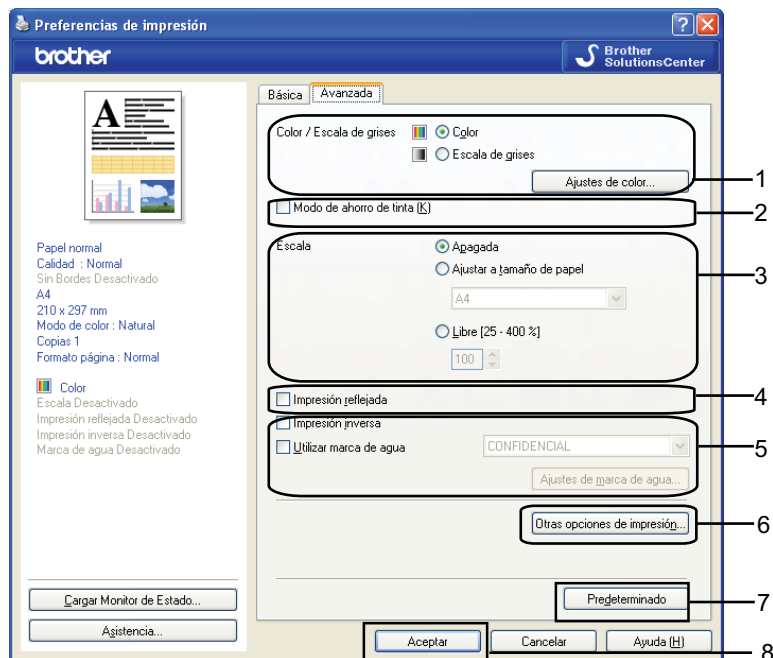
Preferencias de impresión

brother

Brother SolutionsCenter

A

Papel normal
Calidad : Normal
Sin Bordes Desactivado
A4
210 x 297 mm
Modo de color : Natural
Copias 1
Formato página : Normal

Color
Escala Desactivado
Impresión reflejada Desactivado
Impresión inversa Desactivado
Marca de agua Desactivado

Cargar Monitor de Estado...

Asistencia...

Básica | Avanzada

Color / Escala de grises
Color
Escala de grises
Ajustes de color...

Modo de ahorro de tinta (K)

Escala
Apagada
Ajustar a tamaño de papel
A4
Libre [25 - 400 %]
100

Impresión reflejada

Impresión inversa
Utilizar marca de agua
CONFIDENCIAL
Ajustes de marca de agua...

Otras opciones de impresión...

Predeterminado

Aceptar
Cancelar
Ayuda (H)

1
2
3
4
5
6
7
8